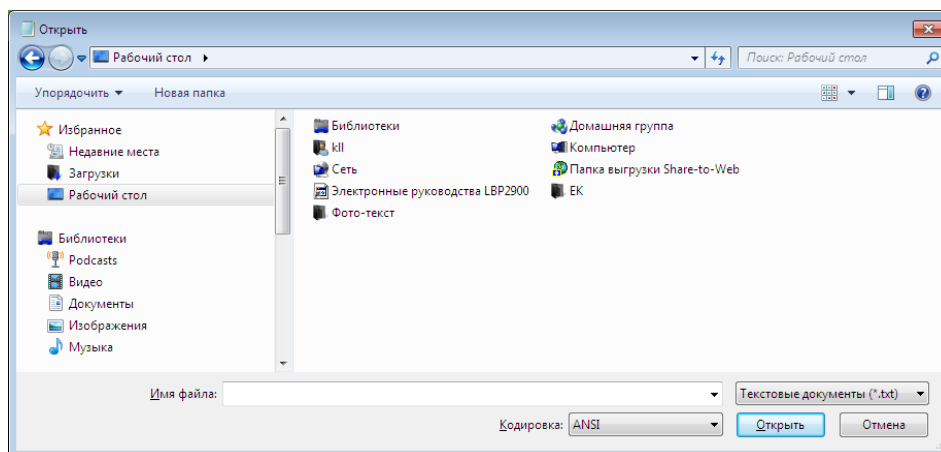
Открыть

Рабочий стол ▸

Поиск: Рабочий стол

Упорядочить ▾ Новая папка

Избранное
Недавние места
Загрузки
Рабочий стол

Библиотеки
Podcasts
Видео
Документы
Изображения
Музыка

Библиотеки
kll
Сеть
Электронные руководства LBP2900
Фото-текст
Домашняя группа
Компьютер
Папка выгрузки Share-to-Web
EK

Имя файла:
Текстовые документы (*.txt)
Кодировка: ANSI
Открыть
Отмена